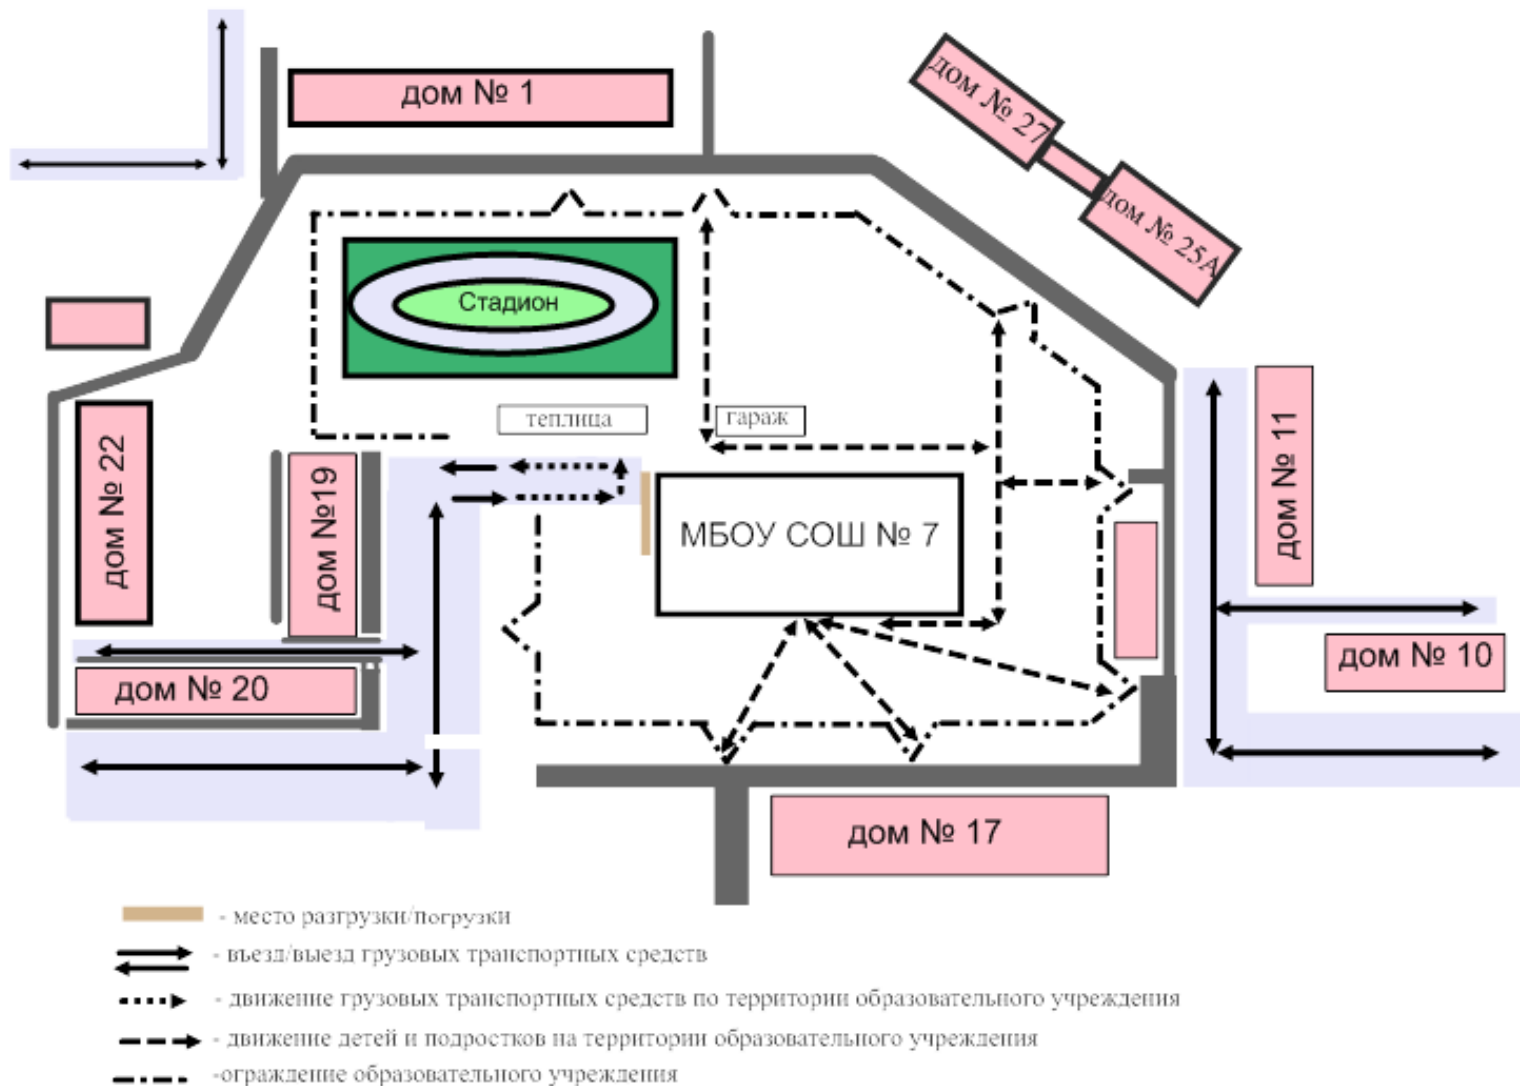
дом № 1

дом № 27

дом № 25А

Стадион

дом № 22

дом №19

теплица

гараж

МБОУ СОШ № 7

дом № 11

дом № 10

дом № 20

дом № 17

- место разгрузки/погрузки

- въезд/выезд грузовых транспортных средств

- движение грузовых транспортных средств по территории образовательного учреждения

- движение детей и подростков на территории образовательного учреждения

-ограждение образовательного учреждения